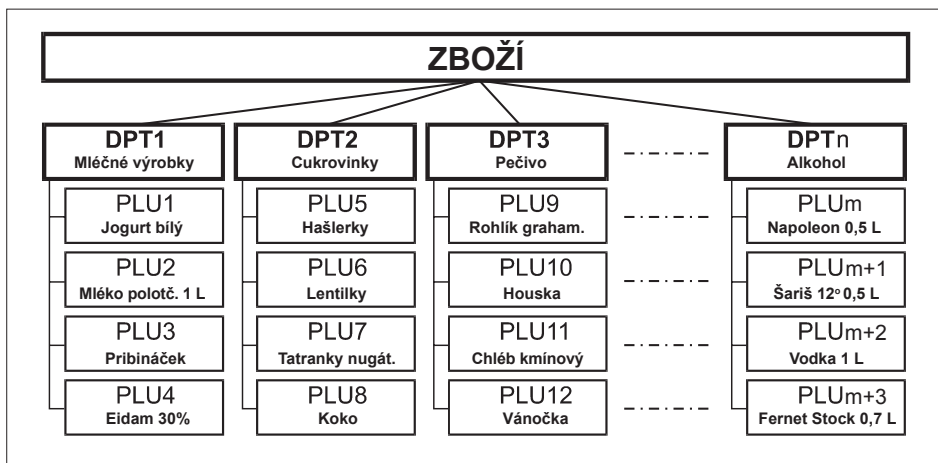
ZBOŽÍ

DPT1
Mléčné výrobky

PLU1
Jogurt bílý

PLU2
Mléko polotč. 1 L

PLU3
Pribináček

PLU4
Eidam 30%

DPT2
Cukrovinky

PLU5
Hašlerky

PLU6
Lentilky

PLU7
Tatranky nugát.

PLU8
Koko

DPT3
Pečivo

PLU9
Rohlík graham.

PLU10
Houska

PLU11
Chléb kmínový

PLU12
Vánočka

DPTn
Alkohol

PLUm
Napoleon 0,5 L

PLUm+1
Šariš 12° 0,5 L

PLUm+2
Vodka 1 L

PLUm+3
Fernet Stock 0,7 L